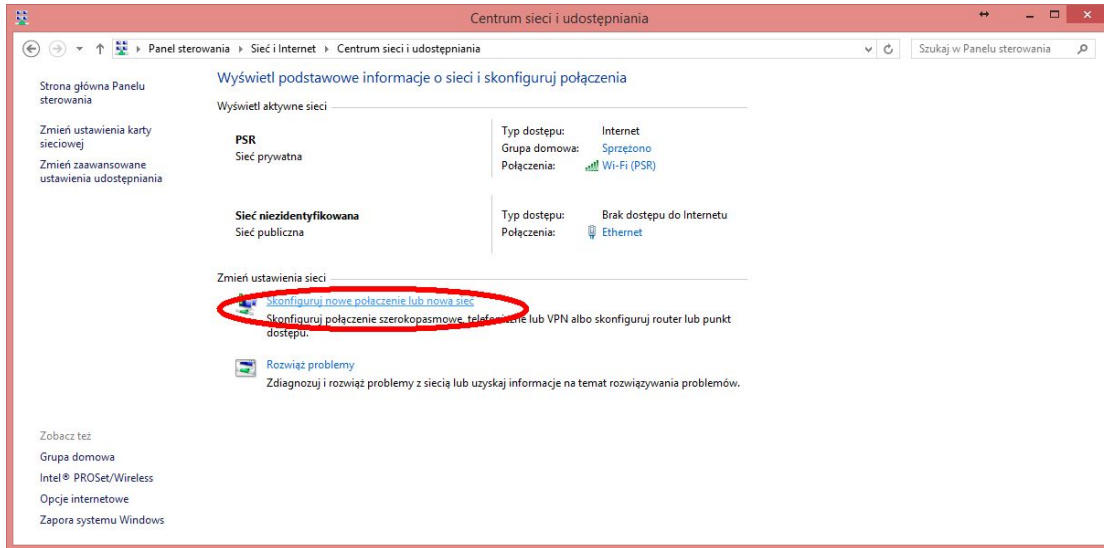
Centrum sieci i udostępniania

Panel sterowania ▸ Sieć i Internet ▸ Centrum sieci i udostępniania

Szukaj w Panelu sterowania

Strona główna Panelu sterowania

Zmień ustawienia karty sieciowej

Zmień zaawansowane ustawienia udostępniania

Wyświetl podstawowe informacje o sieci i skonfiguruj połączenia

Wyświetl aktywne sieci

PSR
Sieć prywatna

Typ dostępu: Internet
Grupa domowa: Sprzężono
Połączenia: Wi-Fi (PSR)

Sieć niezidentyfikowana
Sieć publiczna

Typ dostępu: Brak dostępu do Internetu
Połączenia: Ethernet

Zmień ustawienia sieci

Skonfiguruj nowe połączenie lub nową sieć
Skonfiguruj połączenie szerokopasmowe, telefoniczne lub VPN albo skonfiguruj router lub punkt dostępu.

Rozwiąż problemy
Zdiagnozuj i rozwiąż problemy z siecią lub uzyskaj informacje na temat rozwiązywania problemów.

Zobacz też
Grupa domowa
Intel® PROSet/Wireless
Opcje internetowe
Zapora systemu Windows